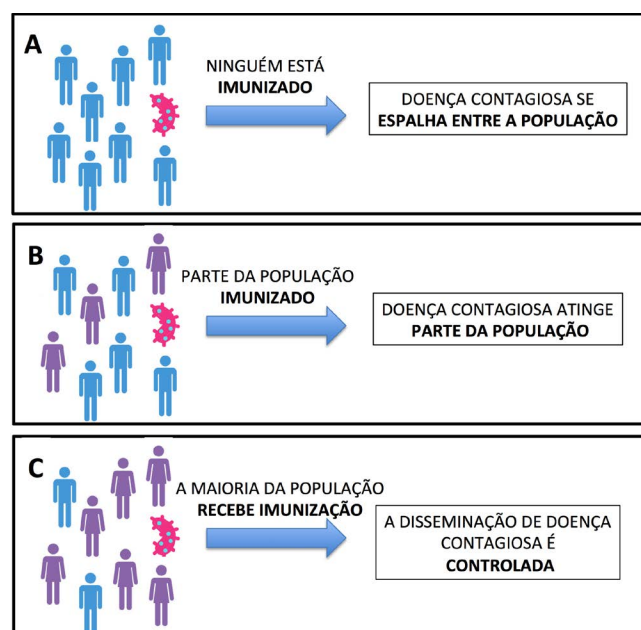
A

NINGUÉM ESTÁ **IMUNIZADO**

DOENÇA CONTAGIOSA SE **ESPALHA ENTRE A POPULAÇÃO**

B

PARTE DA POPULAÇÃO **IMUNIZADO**

DOENÇA CONTAGIOSA ATINGE **PARTE DA POPULAÇÃO**

C

A MAIORIA DA POPULAÇÃO **RECEBE IMUNIZAÇÃO**

A DISSEMINAÇÃO DE DOENÇA CONTAGIOSA É **CONTROLADA**